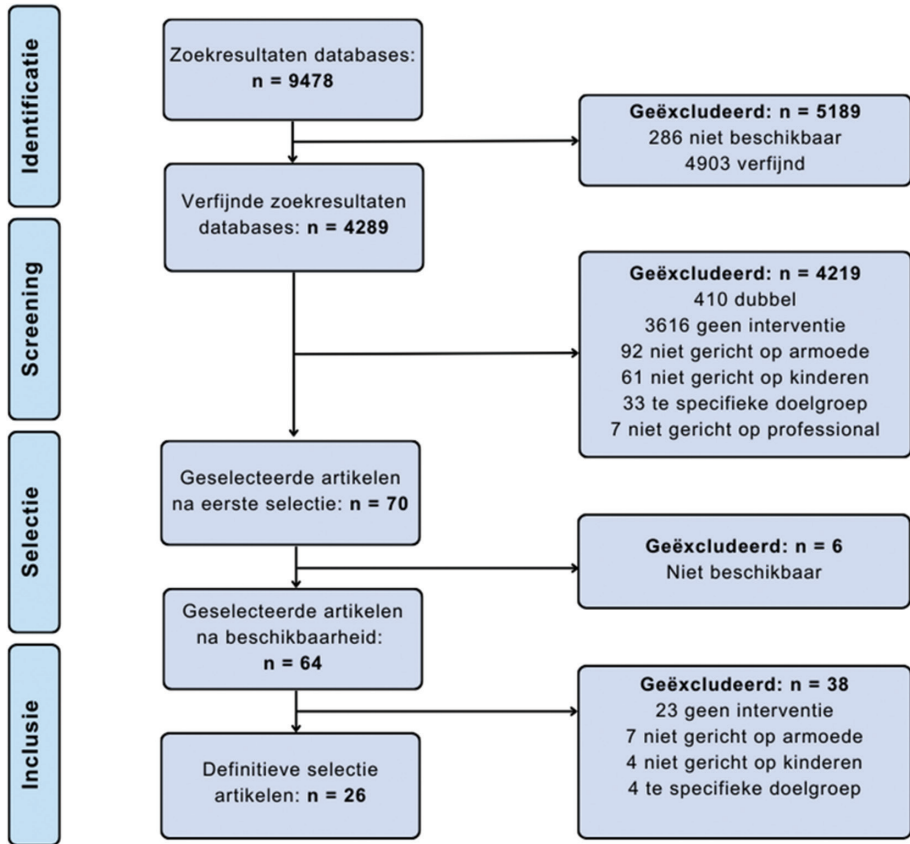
Identificatie

Zoekresultaten databases:
n = 9478

Geëxcludeerd: n = 5189
286 niet beschikbaar
4903 verfijnd

Verfijnde zoekresultaten databases: n = 4289

Screening

Geëxcludeerd: n = 4219
410 dubbel
3616 geen interventie
92 niet gericht op armoede
61 niet gericht op kinderen
33 te specifieke doelgroep
7 niet gericht op professional

Selectie

Geselecteerde artikelen na eerste selectie: n = 70

Geëxcludeerd: n = 6
Niet beschikbaar

Geselecteerde artikelen na beschikbaarheid:
n = 64

Inclusie

Geëxcludeerd: n = 38
23 geen interventie
7 niet gericht op armoede
4 niet gericht op kinderen
4 te specifieke doelgroep

Definitieve selectie artikelen: n = 26